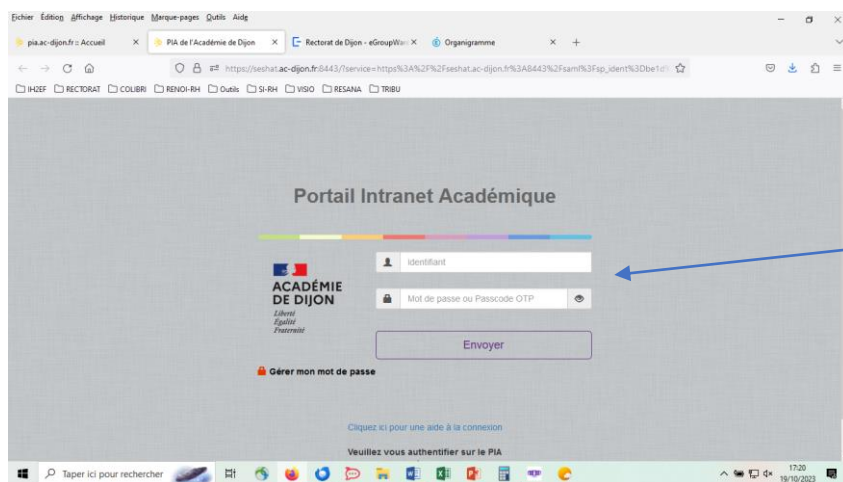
Fichier Édition Affichage Historique Marque-pages Outils Aide

pia.ac-dijon.fr :: Accueil ×
PIA de l'Académie de Dijon ×
Rectorat de Dijon - eGroupWar ×
Organigramme ×
+

https://seshat.ac-dijon.fr:8443/?service=https%3A%2F%2Fseshat.ac-dijon.fr%3A8443%2Fsaml%3Fsp_ident%3Dbe1d

IH2EF RECTORAT COLIBRI RENOI-RH Outils SI-RH VISIO RESANA TRIBU

Portail Intranet Académique

ACADÉMIE DE DIJON
Liberté
Égalité
Fraternité

Identifiant

Mot de passe ou Passcode OTP

Envoyer

Gérer mon mot de passe

Cliquez ici pour une aide à la connexion

Veuillez vous authentifier sur le PIA

Taper ici pour rechercher

17:20
19/10/2023